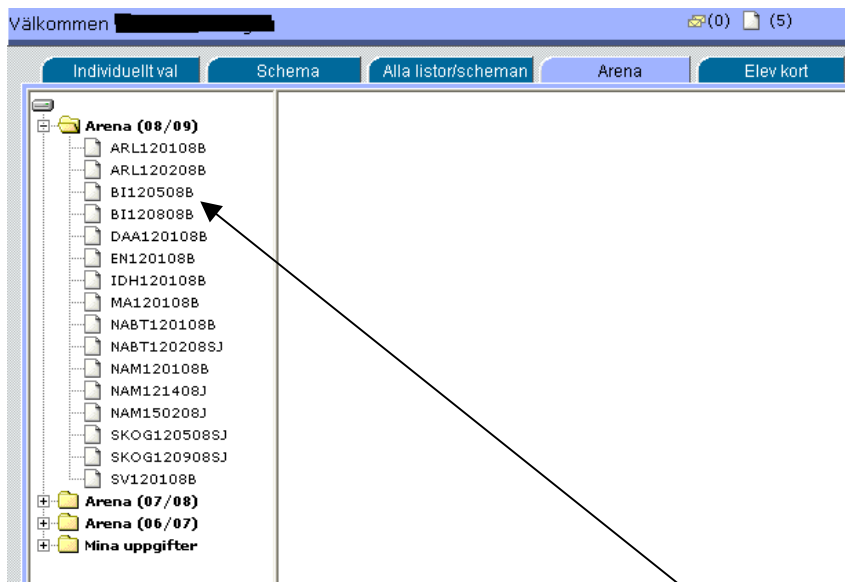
Välkommen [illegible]

(0) (5)

Individuellt val
Schema
Alla listor/scheman
Arena
Elev kort

Arena (08/09)
ARL120108B
ARL120208B
BI120508B
BI120808B
DAA120108B
EN120108B
IDH120108B
MA120108B
NABT120108B
NABT120208SJ
NAM120108B
NAM121408J
NAM150208J
SKOG120508SJ
SKOG120908SJ
SV120108B
Arena (07/08)
Arena (06/07)
Mina uppgifter